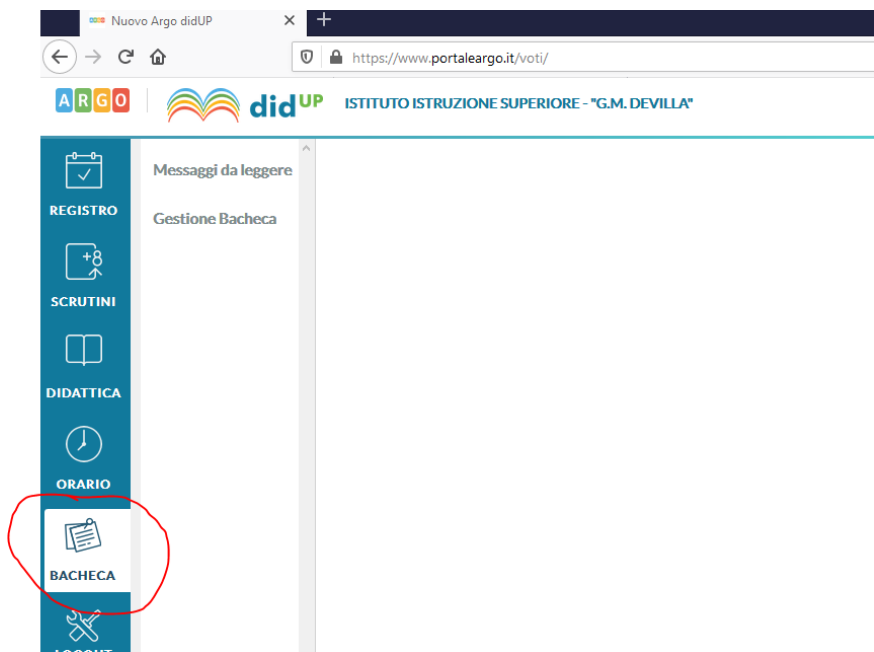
Nuovo Argo didUP ×

https://www.portaleargo.it/voti/

ARGO didUP ISTITUTO ISTRUZIONE SUPERIORE - "G.M. DEVILLA"

REGISTRO

SCRUTINI

DIDATTICA

ORARIO

BACHECA

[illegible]

Messaggi da leggere

Gestione Bacheca